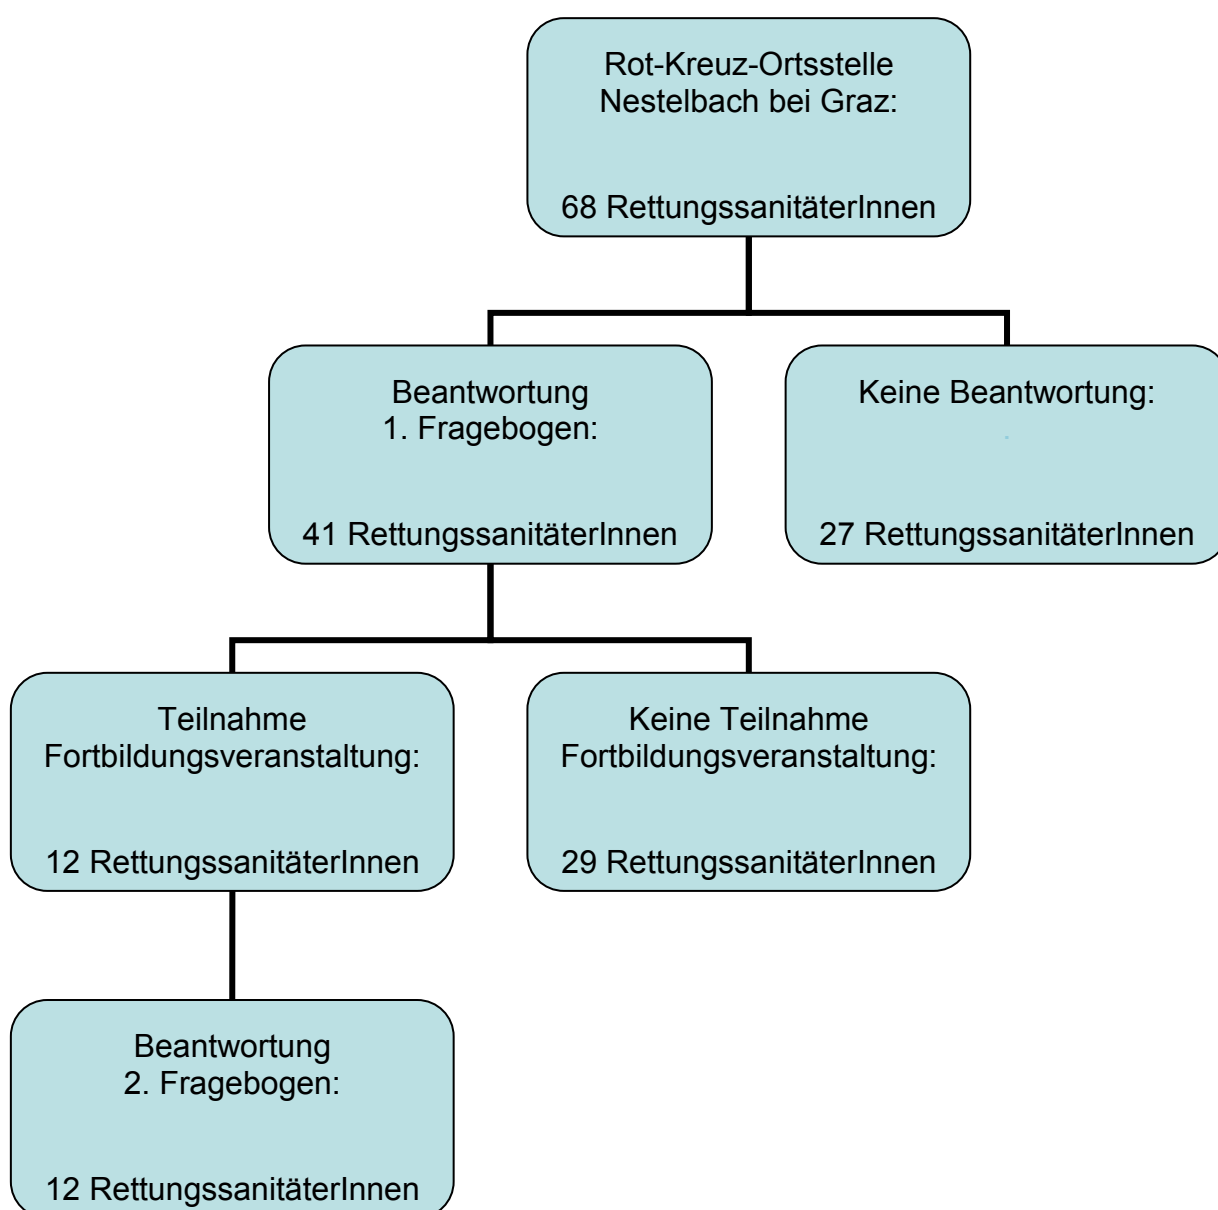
Rot-Kreuz-Ortsstelle
Nestelbach bei Graz:

68 RettungssanitäterInnen

Beantwortung
1. Fragebogen:

41 RettungssanitäterInnen

Keine Beantwortung:

27 RettungssanitäterInnen

Teilnahme
Fortbildungsveranstaltung:

12 RettungssanitäterInnen

Keine Teilnahme
Fortbildungsveranstaltung:

29 RettungssanitäterInnen

Beantwortung
2. Fragebogen:

12 RettungssanitäterInnen